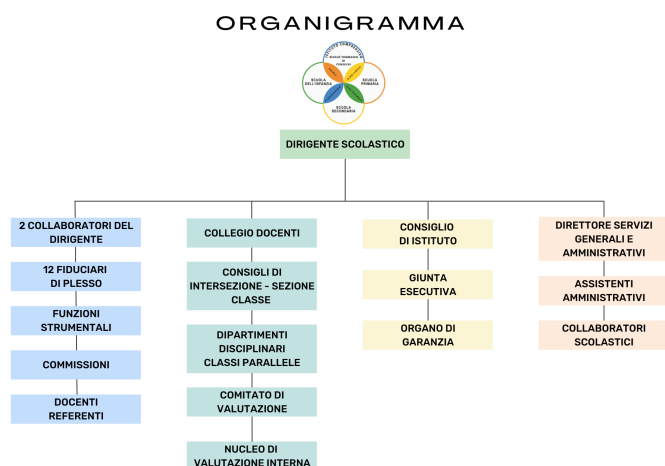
ORGANIGRAMMA

ISTITUTO COMPRENSIVO
SCUOLA DELL'INFANZIA
SCUOLA PRIMARIA
SCUOLA SECONDARIA

DIRIGENTE SCOLASTICO

2 COLLABORATORI DEL DIRIGENTE

12 FIDUCIARI DI PLESSO

FUNZIONI STRUMENTALI

COMMISSIONI

DOCENTI REFERENTI

COLLEGIO DOCENTI

CONSIGLI DI INTERSEZIONE - SEZIONE CLASSE

DIPARTIMENTI DISCIPLINARI CLASSI PARALLELE

COMITATO DI VALUTAZIONE

NUCLEO DI VALUTAZIONE INTERNA

CONSIGLIO DI ISTITUTO

GIUNTA ESECUTIVA

ORGANO DI GARANZIA

DIRETTORE SERVIZI GENERALI E AMMINISTRATIVI

ASSISTENTI AMMINISTRATIVI

COLLABORATORI SCOLASTICI